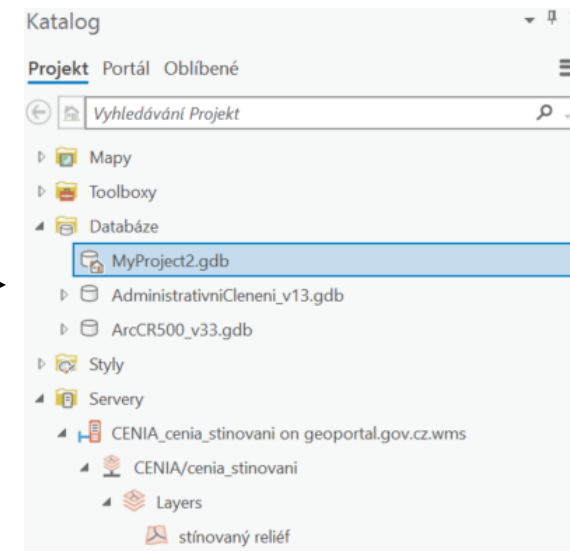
Katalog

Projekt Portál Oblíbené

Vyhledávání Projekt

Mapy

Toolboxy

Databáze

MyProject2.gdb

AdministrativniCleneni_v13.gdb

ArcCR500_v33.gdb

Styly

Servery

CENIA_cenia_stinovani on geoportal.gov.cz.wms

CENIA/cenia_stinovani

Layers

stínovaný reliéf